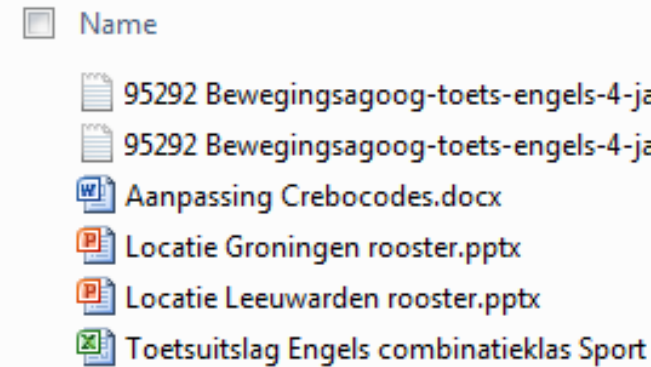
Name

95292 Bewegingsagoog-toets-engels-4-ja

95292 Bewegingsagoog-toets-engels-4-ja

Aanpassing Crebocodes.docx

Locatie Groningen rooster.pptx

Locatie Leeuwarden rooster.pptx

Toetsuitslag Engels combinatieklas Sport